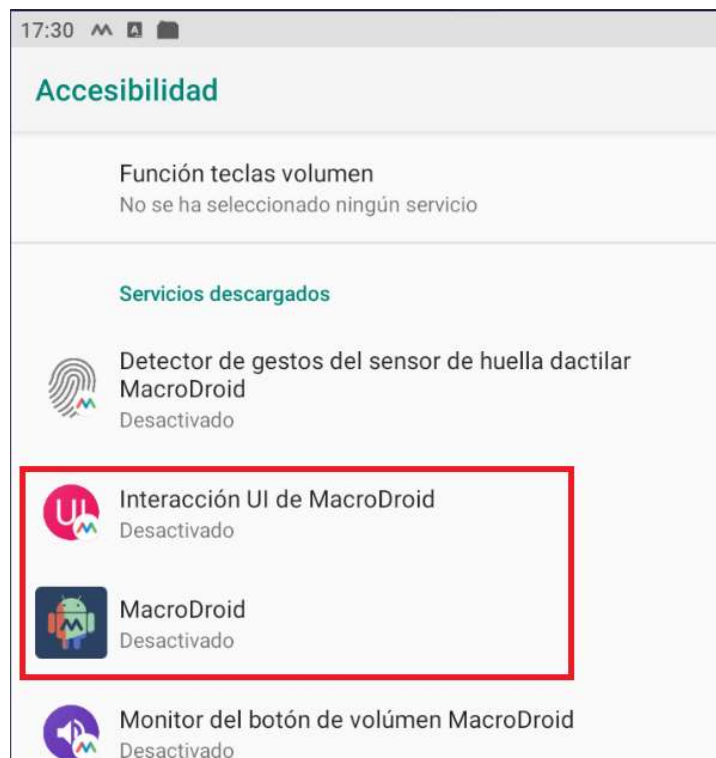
17:30

Accesibilidad

Función teclas volumen
No se ha seleccionado ningún servicio

Servicios descargados

Detector de gestos del sensor de huella dactilar MacroDroid
Desactivado

UI

Interacción UI de MacroDroid
Desactivado

MacroDroid
Desactivado

Monitor del botón de volúmen MacroDroid
Desactivado